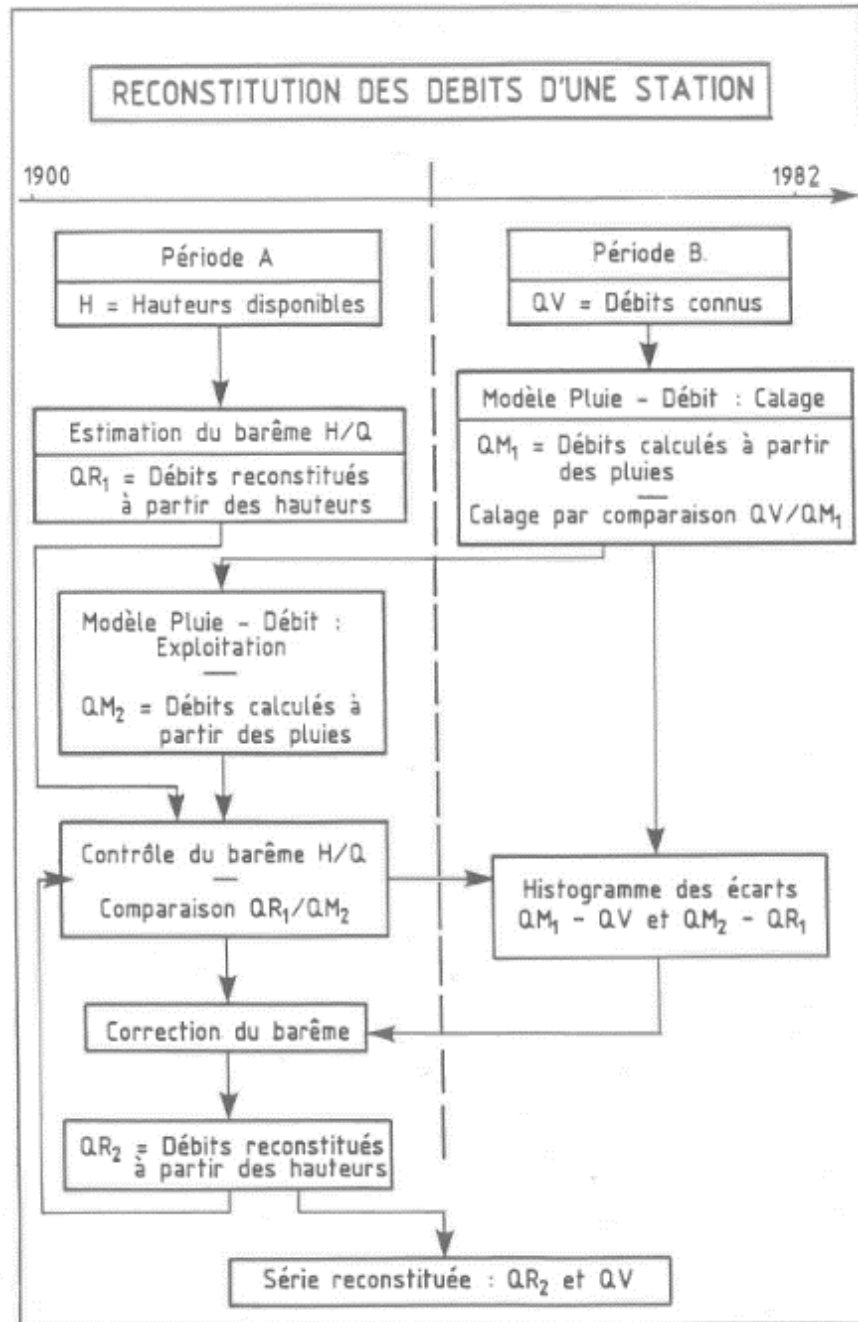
RECONSTITUTION DES DEBITS D'UNE STATION

1900

1982

Période A

H = Hauteurs disponibles

Période B.

QV = Débits connus

Estimation du barême H/Q

$QR_1$ = Débits reconstitués à partir des hauteurs

Modèle Pluie - Débit : Calage

$QM_1$ = Débits calculés à partir des pluies

Calage par comparaison $QV/QM_1$

Modèle Pluie - Débit : Exploitation

$QM_2$ = Débits calculés à partir des pluies

Contrôle du barême H/Q

Comparaison $QR_1/QM_2$

Histogramme des écarts $QM_1$ - QV et $QM_2$ - $QR_1$

Correction du barême

$QR_2$ = Débits reconstitués à partir des hauteurs

Série reconstituée : $QR_2$ et QV